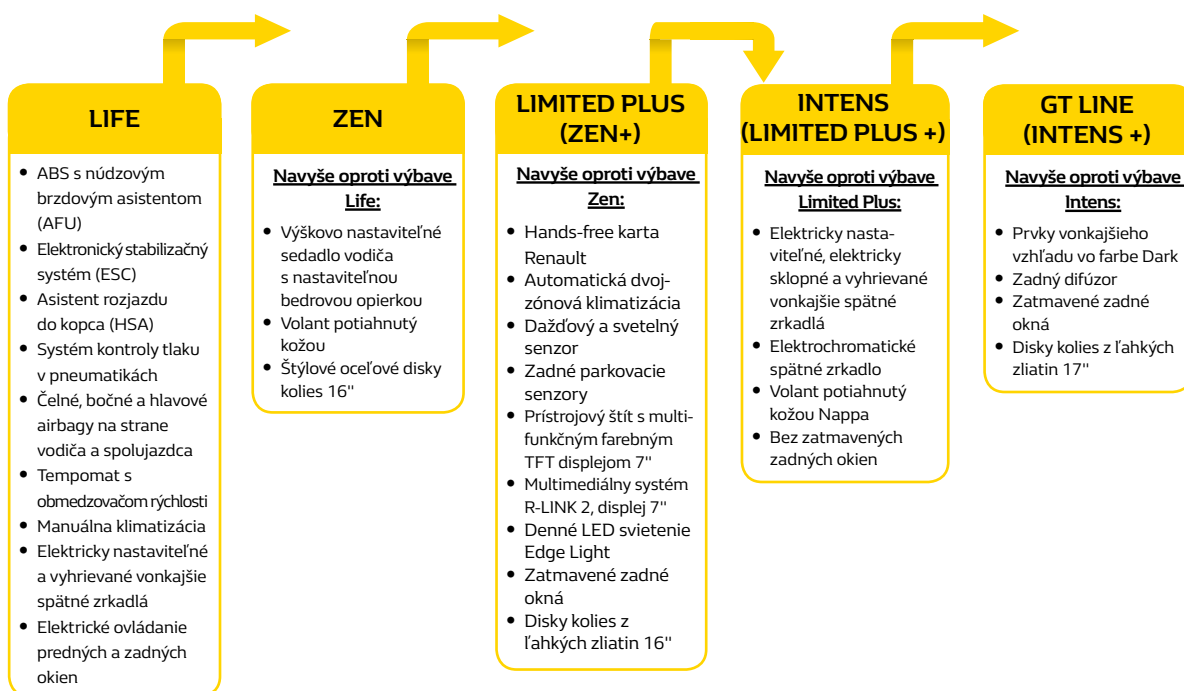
LIFE

- ABS s núdzovým brzdovým asistentom (AFU)
- Elektronický stabilizačný systém (ESC)
- Asistent rozjazdu do kopca (HSA)
- Systém kontroly tlaku v pneumatikách
- Čelné, bočné a hlavové airbagy na strane vodiča a spolujazdca
- Tempomat s obmedzovačom rýchlosti
- Manuálna klimatizácia
- Elektricky nastaviteľné a vyhrievané vonkajšie spätné zrkadlá
- Elektrické ovládanie predných a zadných okien

ZEN

Navyše oproti výbave Life:

- Výškovo nastaviteľné sedadlo vodiča s nastaviteľnou bedrovou opierkou
- Volant potiahnutý kožou
- Štýlové oceľové disky kolies 16''

LIMITED PLUS (ZEN+)

Navyše oproti výbave Zen:

- Hands-free karta Renault
- Automatická dvojzónová klimatizácia
- Dažďový a svetelný senzor
- Zadné parkovacie senzory
- Prístrojový štít s multifunkčným farebným TFT displejom 7''
- Multimediálny systém R-LINK 2, displej 7''
- Denné LED svietenie Edge Light
- Zatmavené zadné okná
- Disky kolies z ľahkých zliatin 16''

INTENS (LIMITED PLUS +)

Navyše oproti výbave Limited Plus:

- Elektricky nastaviteľné, elektricky sklopné a vyhrievané vonkajšie spätné zrkadlá
- Elektrochromatické spätné zrkadlo
- Volant potiahnutý kožou Nappa
- Bez zatmavených zadných okien

GT LINE (INTENS +)

Navyše oproti výbave Intens:

- Prvky vonkajšieho vzhľadu vo farbe Dark
- Zadný difúzor
- Zatmavené zadné okná
- Disky kolies z ľahkých zliatin 17''